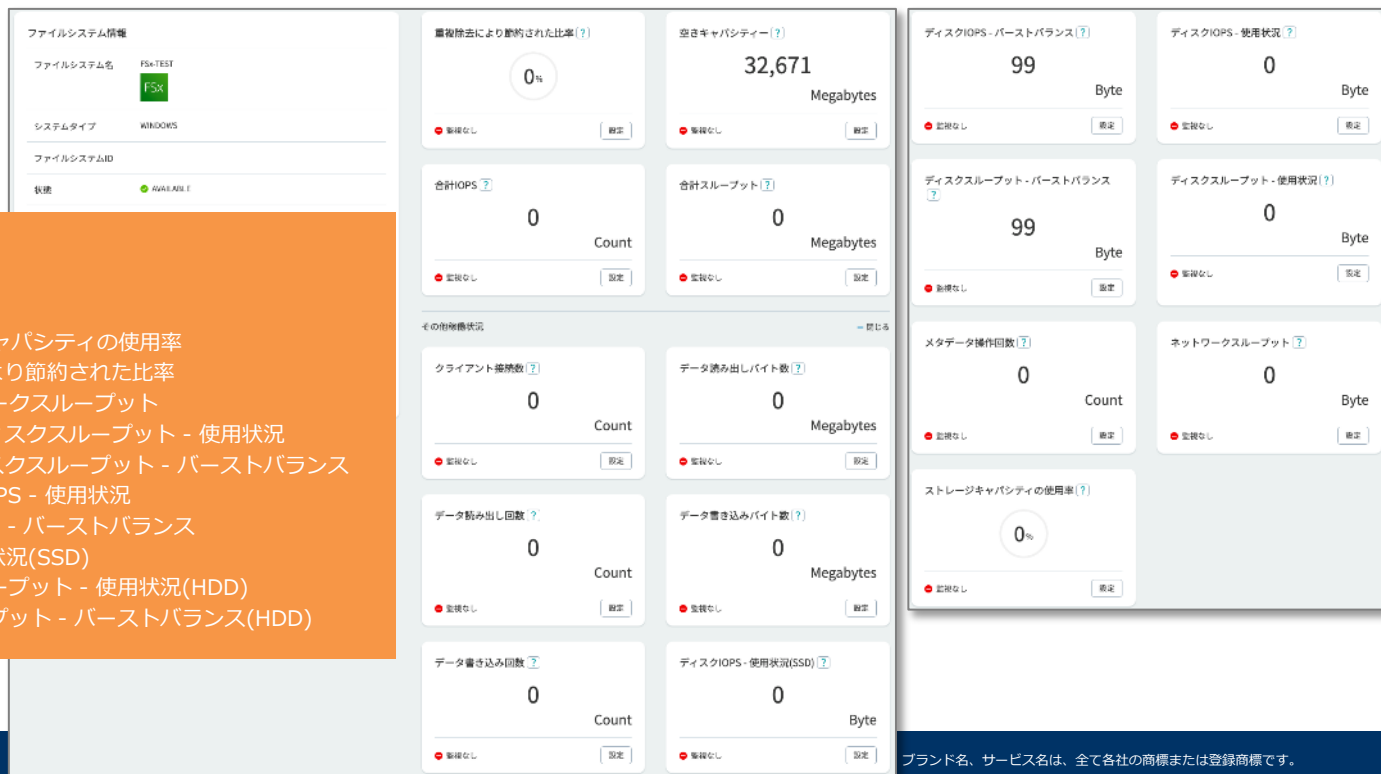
ファイルシステム情報

ファイルシステム名 FSx-TEST

FSx

システムタイプ WINDOWS

ファイルシステムID

状態 AVAILABLE

ャパシティの使用率
より節約された比率
ークスループット
ィスクスループット - 使用状況
スクスループット - バーストバランス
PS - 使用状況
- バーストバランス
状況(SSD)
ープット - 使用状況(HDD)
プット - バーストバランス(HDD)

重複除去により節約された比率 ?
0%
監視なし 設定

空きキャパシティー ?
32,671
Megabytes
監視なし 設定

合計IOPS ?
0
Count
監視なし 設定

合計スループット ?
0
Megabytes
監視なし 設定

その他稼働状況 — 閉じる

クライアント接続数 ?
0
Count
監視なし 設定

データ読み出しバイト数 ?
0
Megabytes
監視なし 設定

データ読み出し回数 ?
0
Count
監視なし 設定

データ書き込みバイト数 ?
0
Megabytes
監視なし 設定

データ書き込み回数 ?
0
Count
監視なし 設定

ディスクIOPS - 使用状況(SSD) ?
0
Byte
監視なし 設定

ディスクIOPS - バーストバランス ?
99
Byte
監視なし 設定

ディスクIOPS - 使用状況 ?
0
Byte
監視なし 設定

ディスクスループット - バーストバランス ?
99
Byte
監視なし 設定

ディスクスループット - 使用状況 ?
0
Byte
監視なし 設定

メタデータ操作回数 ?
0
Count
監視なし 設定

ネットワークスループット ?
0
Byte
監視なし 設定

ストレージキャパシティの使用率 ?
0%
監視なし 設定

ブランド名、サービス名は、全て各社の商標または登録商標です。